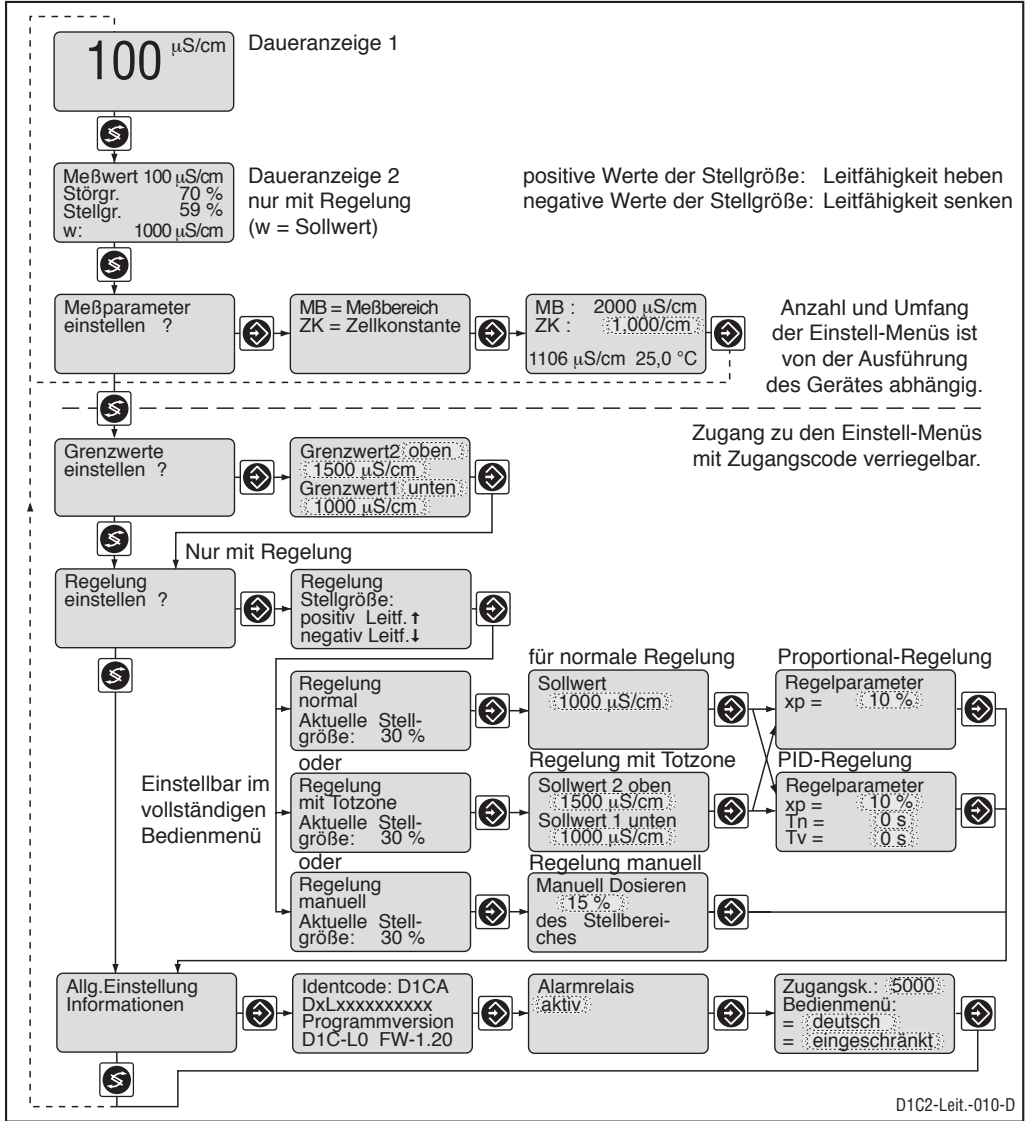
100 µS/cm

Daueranzeige 1

Meßwert 100 µS/cm
Störgr. 70 %
Stellgr. 59 %
w: 1000 µS/cm

Daueranzeige 2
nur mit Regelung
(w = Sollwert)

positive Werte der Stellgröße: Leitfähigkeit heben
negative Werte der Stellgröße: Leitfähigkeit senken

Meßparameter einstellen ?

MB = Meßbereich
ZK = Zellkonstante

MB : 2000 µS/cm
ZK : 1,000/cm
1106 µS/cm 25,0 °C

Anzahl und Umfang der Einstell-Menüs ist von der Ausführung des Gerätes abhängig.

Zugang zu den Einstell-Menüs mit Zugangscode verriegelbar.

Grenzwerte einstellen ?

Grenzwert2 oben
1500 µS/cm
Grenzwert1 unten
1000 µS/cm

Nur mit Regelung

Regelung einstellen ?

Regelung
Stellgröße:
positiv Leitf. ↑
negativ Leitf. ↓

für normale Regelung

Proportional-Regelung

Regelung
normal
Aktuelle Stellgröße: 30 %

Sollwert
1000 µS/cm

Regelparameter
xp = 10 %

oder

Regelung mit Totzone

PID-Regelung

Einstellbar im vollständigen Bedienmenü

Regelung
mit Totzone
Aktuelle Stellgröße: 30 %

Sollwert 2 oben
1500 µS/cm
Sollwert 1 unten
1000 µS/cm

Regelparameter
xp = 10 %
Tn = 0 s
Tv = 0 s

oder

Regelung manuell

Regelung
manuell
Aktuelle Stellgröße: 30 %

Manuell Dosieren
15 %
des Stellbereiches

Allg.Einstellung Informationen

Identcode: D1CA
DxLxxxxxxxxxx
Programmversion
D1C-L0 FW-1.20

Alarmrelais
aktiv

Zugangsk.: 5000
Bedienmenü:
= deutsch
= eingeschränkt

D1C2-Leit.-010-D